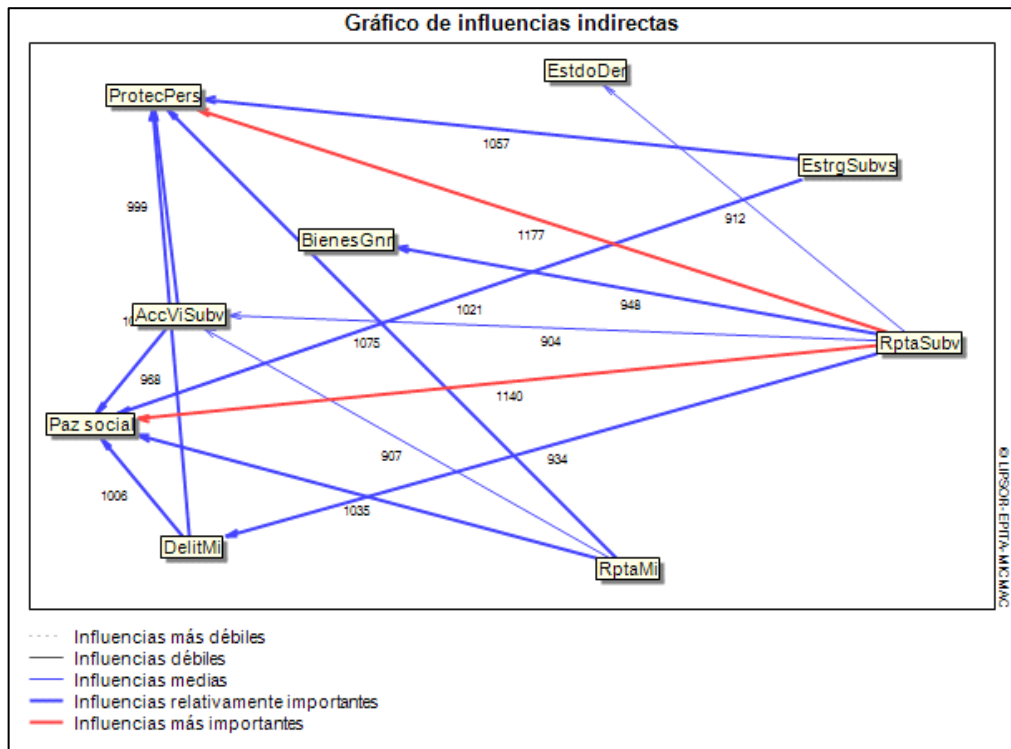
Gráfico de influencias indirectas

EstdoDer
ProtecPers
1057
EstrgSubvs
999
912
1177
BienesGnr
948
1021
AccViSubv
1
904
1075
RptaSubv
968
1140
Paz social
907
934
1006
1035
DelitMi
RptaMi

© LIPSOR-EPITA-MICMAC

Influencias más débiles
Influencias débiles
Influencias medias
Influencias relativamente importantes
Influencias más importantes